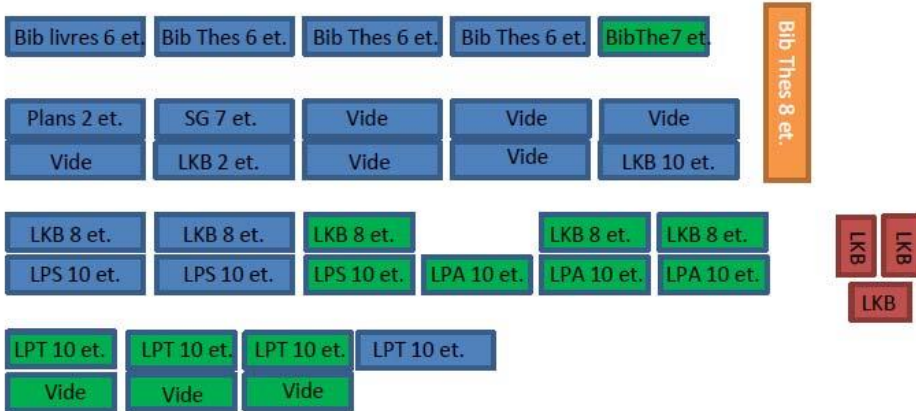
Bib livres 6 et. Bib Thes 6 et. Bib Thes 6 et. Bib Thes 6 et. BibThe7 et.

Bib Thes 8 et.

Plans 2 et. SG 7 et. Vide Vide Vide
Vide LKB 2 et. Vide Vide LKB 10 et.

LKB 8 et. LKB 8 et. LKB 8 et. LKB 8 et. LKB 8 et.
LPS 10 et. LPS 10 et. LPS 10 et. LPA 10 et. LPA 10 et. LPA 10 et.

LKB LKB
LKB

LPT 10 et. LPT 10 et. LPT 10 et. LPT 10 et.
Vide Vide Vide